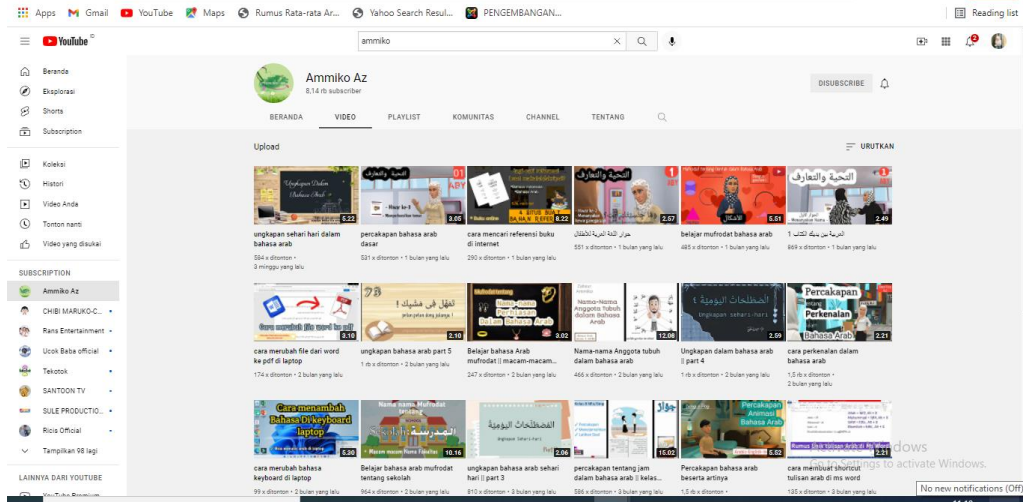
Apps Gmail YouTube Maps Rumus Rata-rata Ar... Yahoo Search Resul... PENGEMBANGAN... Reading list

YouTube ammiko

Beranda
Eksplorasi
Shorts
Subscription
Koleksi
Histori
Video Anda
Tonton nanti
Video yang disukai

SUBSCRIPTION
Ammiko Az
CHIBI MARUKO-C...
Rans Entertainment
Ucok Baba official
Tekotok
SANTOON TV
SULE PRODUCTIO...
Ricis Official
Tampilkan 98 lagi

LAINNYA DARI YOUTUBE

Ammiko Az
8,14 rb subscriber

DISUBSCRIBE

BERANDA VIDEO PLAYLIST KOMUNITAS CHANNEL TENTANG

Upload URUTKAN

5.22 ungkapan sehari hari dalam bahasa arab 584 x ditonton • 3 minggu yang lalu
3.05 percakapan bahasa arab dasar 531 x ditonton • 1 bulan yang lalu
8.22 cara mencari referensi buku di internet 290 x ditonton • 1 bulan yang lalu
2.57 حوار اللغة العربية للأطفال 551 x ditonton • 1 bulan yang lalu
5.51 belajar mufrodat bahasa arab 485 x ditonton • 1 bulan yang lalu
2.49 العربية بين يديك الكتاب ١ 969 x ditonton • 1 bulan yang lalu

3.16 cara merubah file dari word ke pdf di laptop 174 x ditonton • 2 bulan yang lalu
2.10 ungkapan bahasa arab part 5 1 rb x ditonton • 2 bulan yang lalu
3.02 Belajar Bahasa Arab mufrodat || macam-macam... 247 x ditonton • 2 bulan yang lalu
12.06 Nama-nama Anggota tubuh dalam bahasa Arab 466 x ditonton • 2 bulan yang lalu
2.59 Ungkapan dalam bahasa arab || part 4 1 rb x ditonton • 2 bulan yang lalu
2.21 cara perkenalan dalam bahasa arab 1,8 rb x ditonton • 2 bulan yang lalu

5.30 cara merubah bahasa keyboard di laptop 99 x ditonton • 2 bulan yang lalu
10.16 Belajar bahasa arab mufrodat tentang sekolah 964 x ditonton • 2 bulan yang lalu
2.06 ungkapan bahasa arab sehari hari || part 3 810 x ditonton • 3 bulan yang lalu
15.02 percakapan tentang jam dalam bahasa arab || kelas... 586 x ditonton • 3 bulan yang lalu
5.02 Percakapan bahasa arab beserta artinya 1,5 rb x ditonton • 3 bulan yang lalu
2.21 cara membuat shortcut tulisan arab di ms word 135 x ditonton • 3 bulan yang lalu

Activate Windows
Go to Settings to activate Windows.
No new notifications (Off)